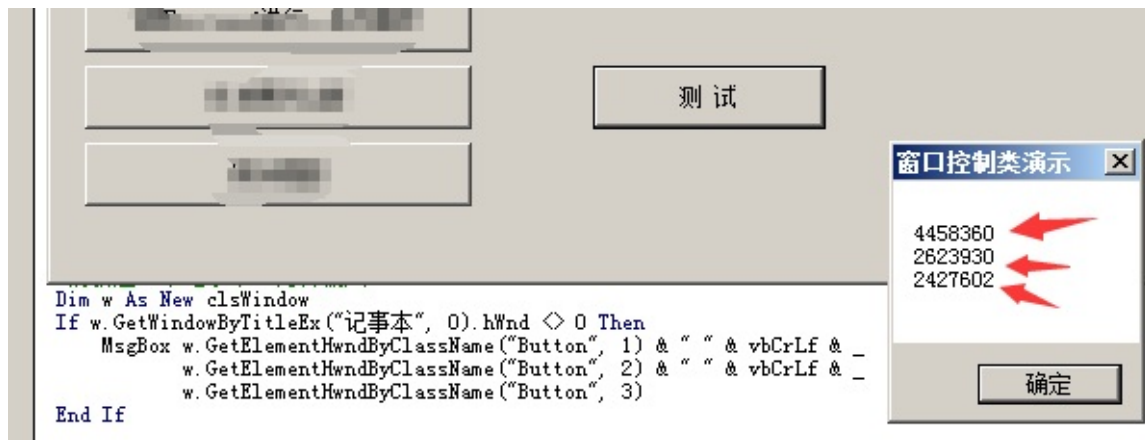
测试

窗口控制类演示

4458360
2623930
2427602

确定

Dim w As New clsWindow
If w.GetWindowByTitleEx("记事本", 0).hWnd <> 0 Then
MsgBox w.GetElementHwndByClassName("Button", 1) & " " & vbCrLf & _
w.GetElementHwndByClassName("Button", 2) & " " & vbCrLf & _
w.GetElementHwndByClassName("Button", 3)
End If